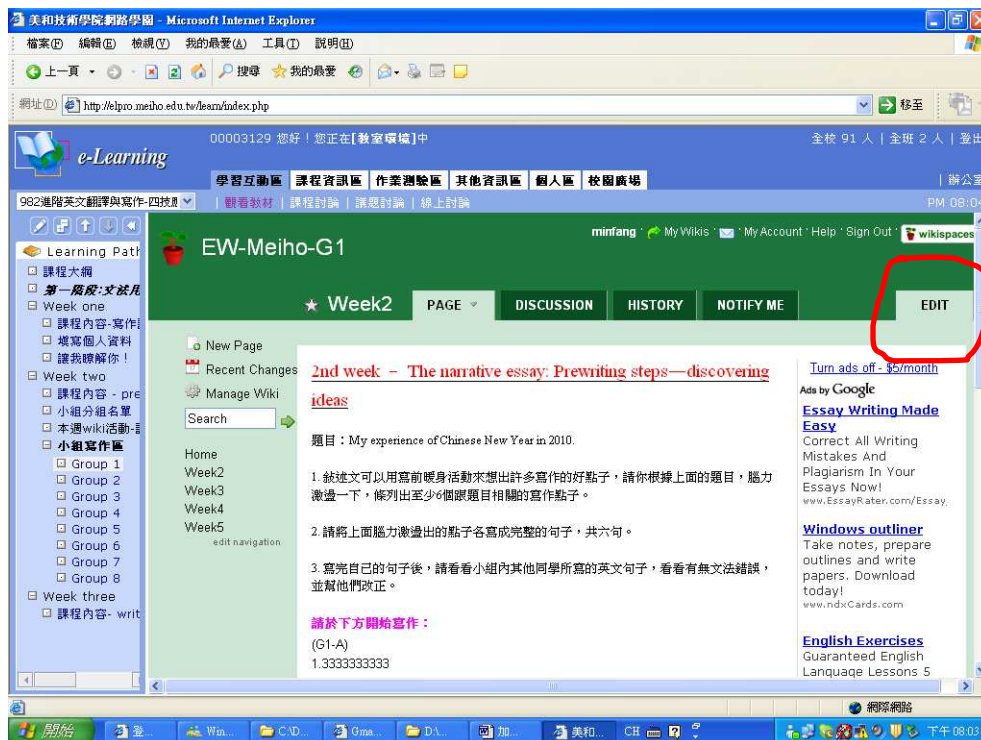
美和技術學院網路學園 - Microsoft Internet Explorer

檔案(F) 編輯(E) 檢視(V) 我的最愛(A) 工具(T) 說明(H)

上一頁 搜尋 我的最愛

網址(D) http://elpro.meiho.edu.tw/learn/index.php 移至

e-Learning

00003129 您好！您正在[教室環境]中

全校 91 人 | 全班 2 人 | 登出

學習互動區 課程資訊區 作業測驗區 其他資訊區 個人區 校園廣場

| 辦公室

982進階英文翻譯與寫作-四技

| 觀看教材 | 課程討論 | 議題討論 | 線上討論

PM 08:0

Learning Path
課程大綱
第一階段:文法
Week one
課程內容-寫作
填寫個人資料
讓我瞭解你！
Week two
課程內容 - pre
小組分組名單
本週wiki活動-
小組寫作區
Group 1
Group 2
Group 3
Group 4
Group 5
Group 6
Group 7
Group 8
Week three
課程內容- writ

EW-Meiho-G1

minfang · My Wikis · My Account · Help · Sign Out · wikispaces

★ Week2 PAGE DISCUSSION HISTORY NOTIFY ME EDIT

New Page
Recent Changes
Manage Wiki
Search

Home
Week2
Week3
Week4
Week5
edit navigation

2nd week – The narrative essay: Prewriting steps—discovering ideas

題目：My experience of Chinese New Year in 2010.

1. 敍述文可以用寫前暖身活動來想出許多寫作的好點子，請你根據上面的題目，腦力激盪一下，條列出至少6個跟題目相關的寫作點子。

2. 請將上面腦力激盪出的點子各寫成完整的句子，共六句。

3. 寫完自己的句子後，請看看小組內其他同學所寫的英文句子，看看有無文法錯誤，並幫他們改正。

請於下方開始寫作：
(G1-A)
1.3333333333

Turn ads off - $5/month
Ads by Google
Essay Writing Made Easy
Correct All Writing Mistakes And Plagiarism In Your Essays Now!
www.EssayRater.com/Essay
Windows outliner
Take notes, prepare outlines and write papers. Download today!
www.ndxCards.com
English Exercises
Guaranteed English Language Lessons 5

網際網路

開始 登... Win... C:\D... Gma... D:\A... 加... 美和... CH 下午 08:03